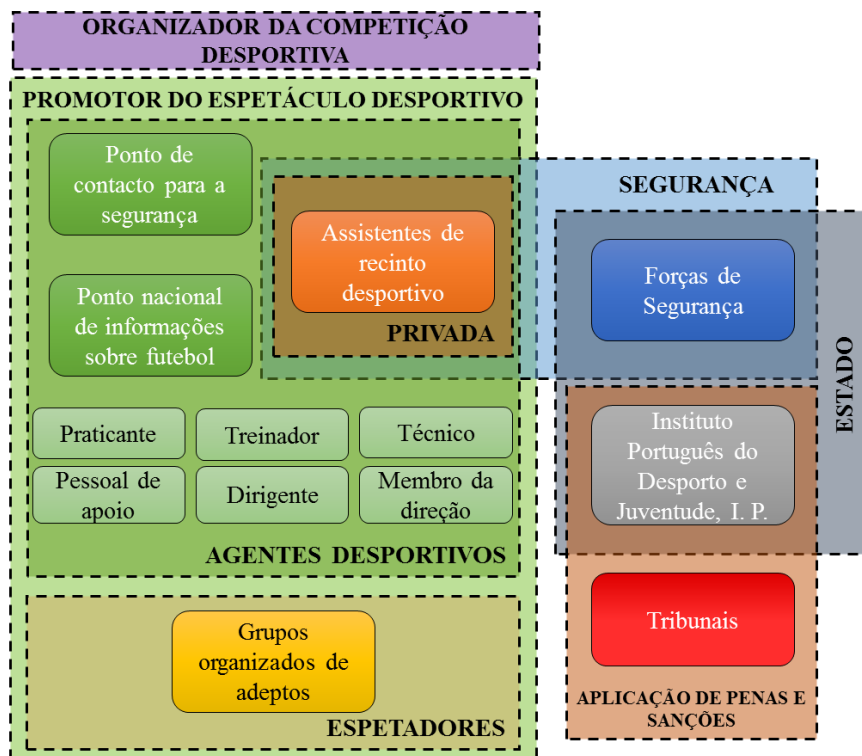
ORGANIZADOR DA COMPETIÇÃO DESPORTIVA

PROMOTOR DO ESPETÁCULO DESPORTIVO

Ponto de contacto para a segurança

Ponto nacional de informações sobre futebol

Assistentes de recinto desportivo

PRIVADA

SEGURANÇA

Forças de Segurança

ESTADO

Praticante

Treinador

Técnico

Pessoal de apoio

Dirigente

Membro da direção

Instituto Português do Desporto e Juventude, I. P.

AGENTES DESPORTIVOS

Tribunais

Grupos organizados de adeptos

ESPETADORES

APLICAÇÃO DE PENAS E SANÇÕES